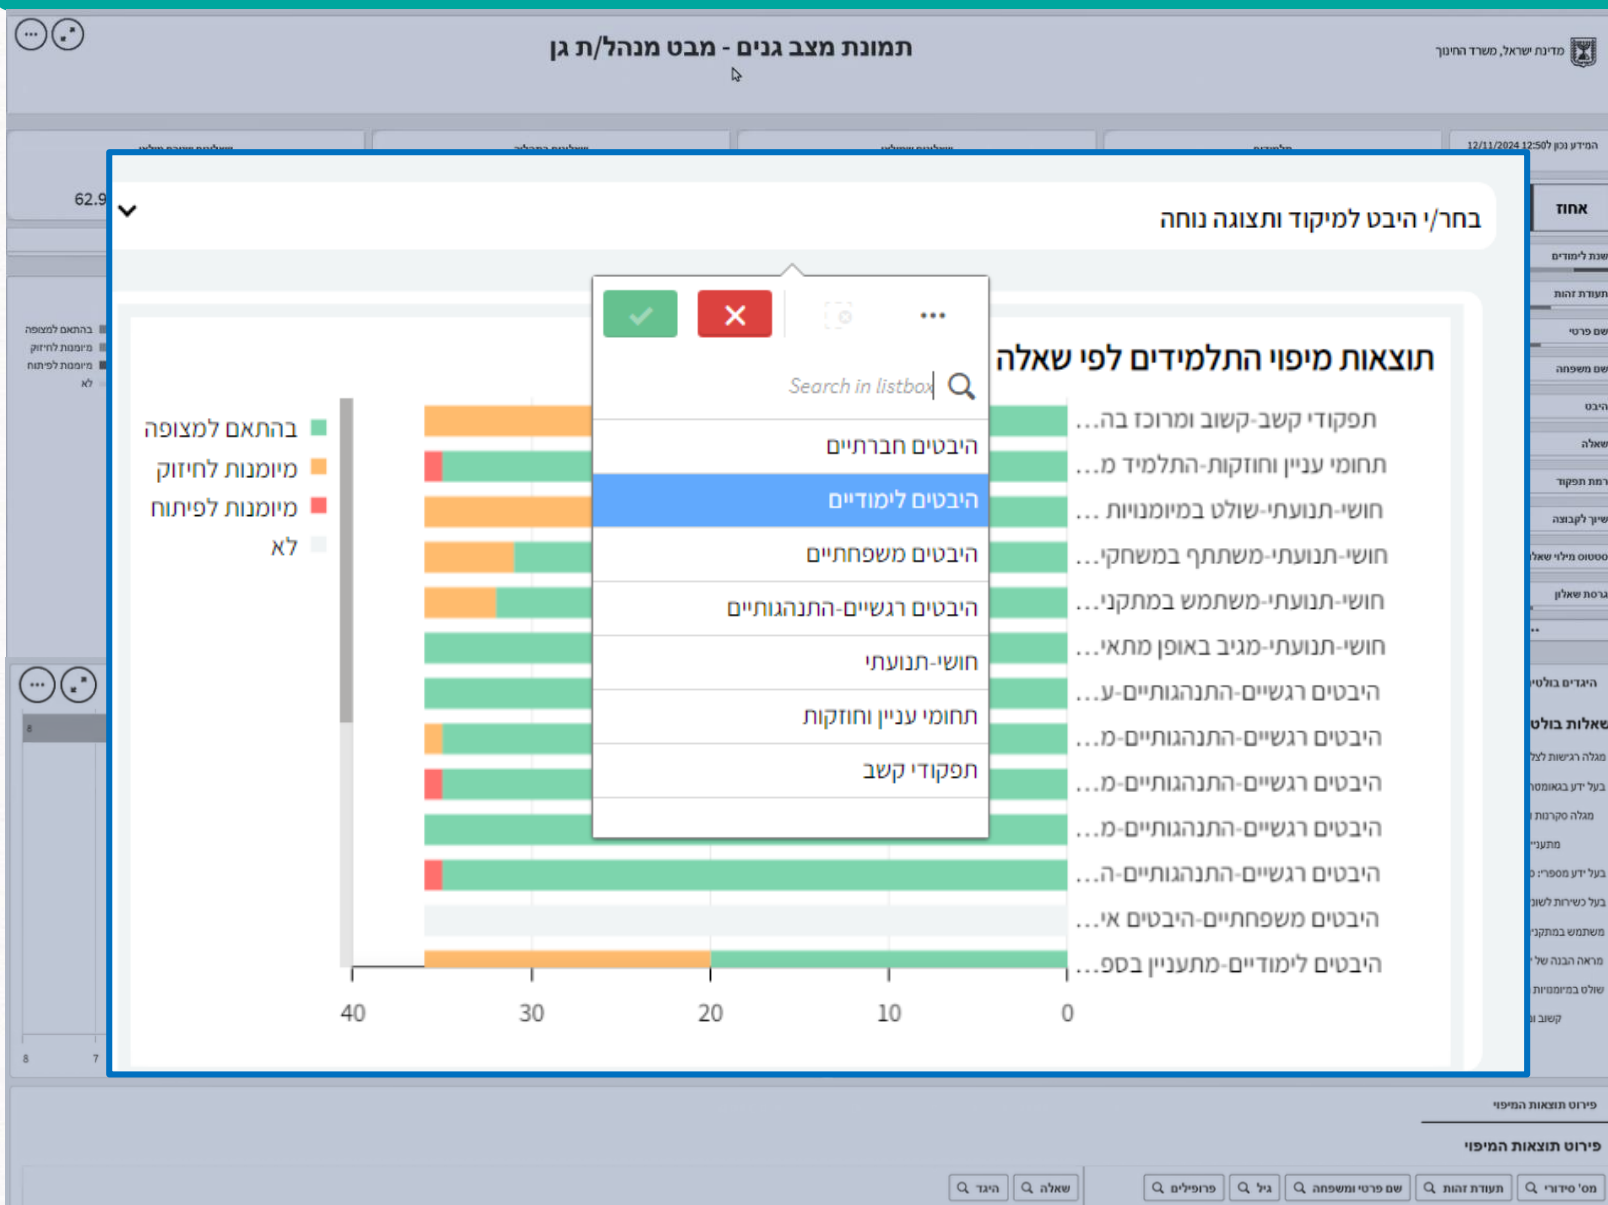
תמונת מצב גנים - מבט מנהל/ת גן

מדינת ישראל, משרד החינוך

המידע נכון ל 12/11/2024 12:50

62.9

בחר/י היבט למיקוד ותצוגה נוחה

אחוז

Search in listbox

היבטים חברתיים
היבטים לימודיים
היבטים משפחתיים
היבטים רגשיים-התנהגותיים
חושי-תנועתי
תחומי עניין וחוזקות
תפקודי קשב

תוצאות מיפוי התלמידים לפי שאלה

בהתאם למצופה
מיומנות לחיזוק
מיומנות לפיתוח
לא

תפקודי קשב-קשוב ומרוכז בה...
תחומי עניין וחוזקות-התלמיד מ...
חושי-תנועתי-שולט במיומנויות ...
חושי-תנועתי-משתתף במשחקי...
חושי-תנועתי-משתמש במתקני...
חושי-תנועתי-מגיב באופן מתאי...
היבטים רגשיים-התנהגותיים-ע...
היבטים רגשיים-התנהגותיים-מ...
היבטים רגשיים-התנהגותיים-מ...
היבטים רגשיים-התנהגותיים-מ...
היבטים רגשיים-התנהגותיים-ה...
היבטים משפחתיים-היבטים אי...
היבטים לימודיים-מתעניין בספ...

40 30 20 10 0

בהתאם למצופה
מיומנות לחיזוק
מיומנות לפיתוח
לא

פירוט תוצאות המיפוי
פירוט תוצאות המיפוי

היגד | שאלה | פרופילים | גיל | שם פרטי ומשפחה | תעודת זהות | מס' סידורי